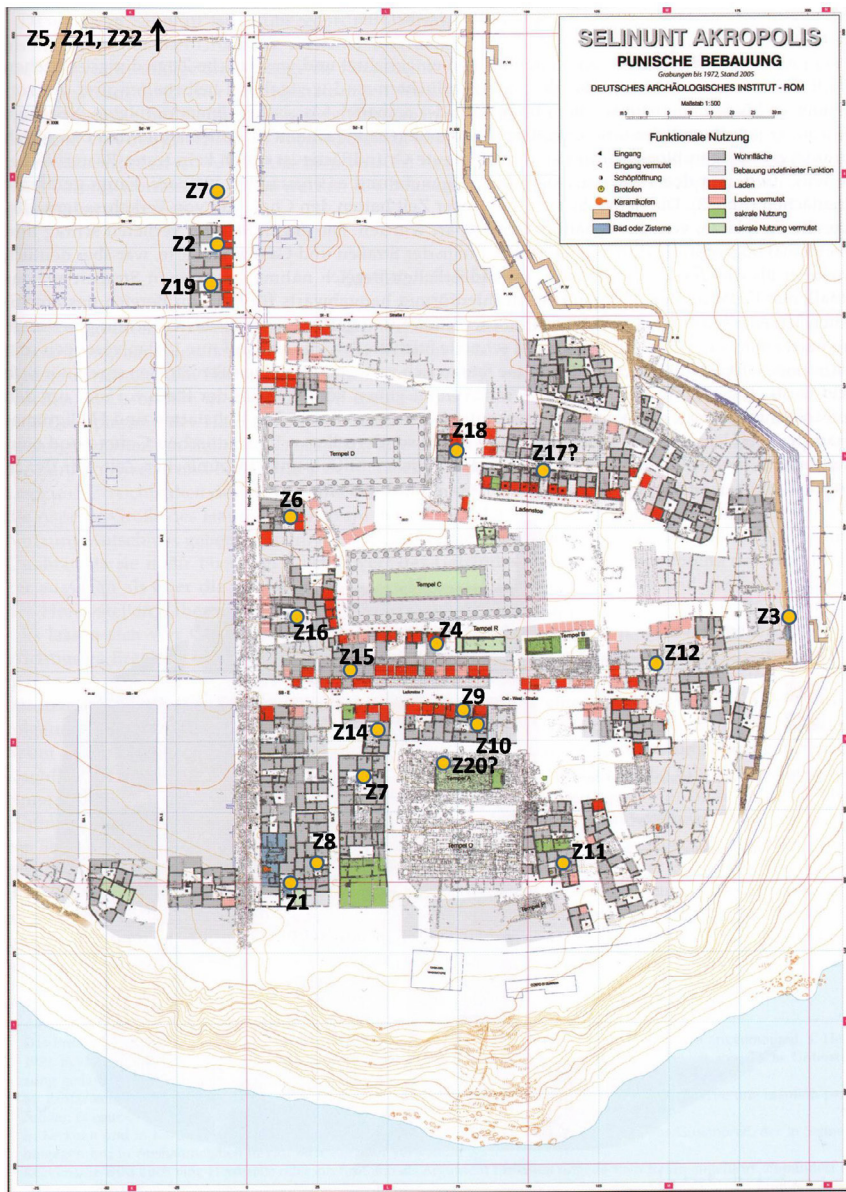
Z5, Z21, Z22

SELINUNT AKROPOLIS
PUNISCHE BEBAUUNG
Grabungen bis 1972, Stand 2005
DEUTSCHES ARCHÄOLOGISCHES INSTITUT - ROM
Maßstab 1:500

Funktionale Nutzung
Eingang
Eingang vermutet
Schöpföffnung
Brotofen
Keramikofen
Stadtmauern
Bad oder Zisterne
Wohnfläche
Bebauung undefinierter Funktion
Laden
Laden vermutet
sakrale Nutzung
sakrale Nutzung vermutet

Z7
Z2
Z19
Z18
Z17?
Tempel D
Z6
Ladenstoa
Tempel C
Z16
Z4
Tempel R
Tempel B
Z3
Z12
Z15
Ladenstoa
Ost - West - Straße
Z9
Z14
Z10
Z20?
Z7
Tempel O
Z8
Z11
Z1
Tempel A